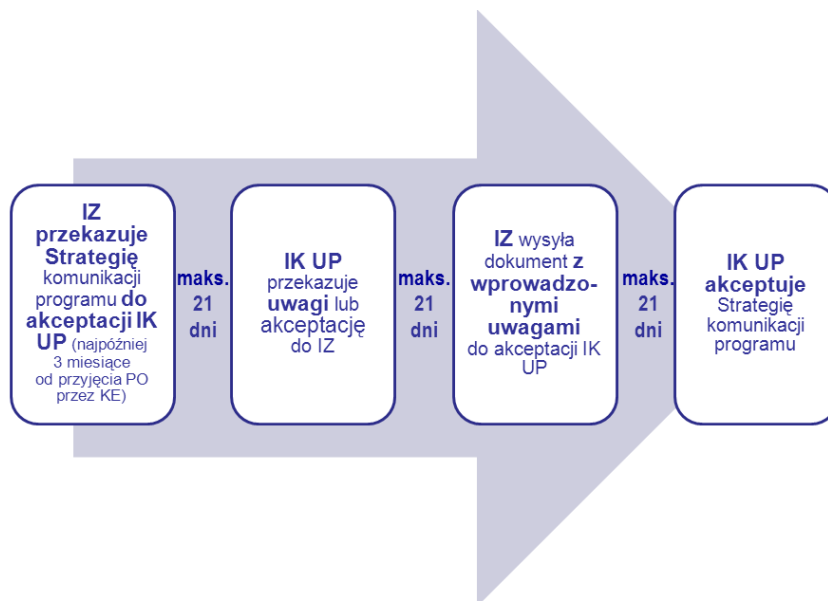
IZ przekazuje Strategię komunikacji programu do akceptacji IK UP (najpóźniej 3 miesiące od przyjęcia PO przez KE)

maks. 21 dni

IK UP przekazuje uwagi lub akceptację do IZ

maks. 21 dni

IZ wysyła dokument z wprowadzonymi uwagami do akceptacji IK UP

maks. 21 dni

IK UP akceptuje Strategię komunikacji programu